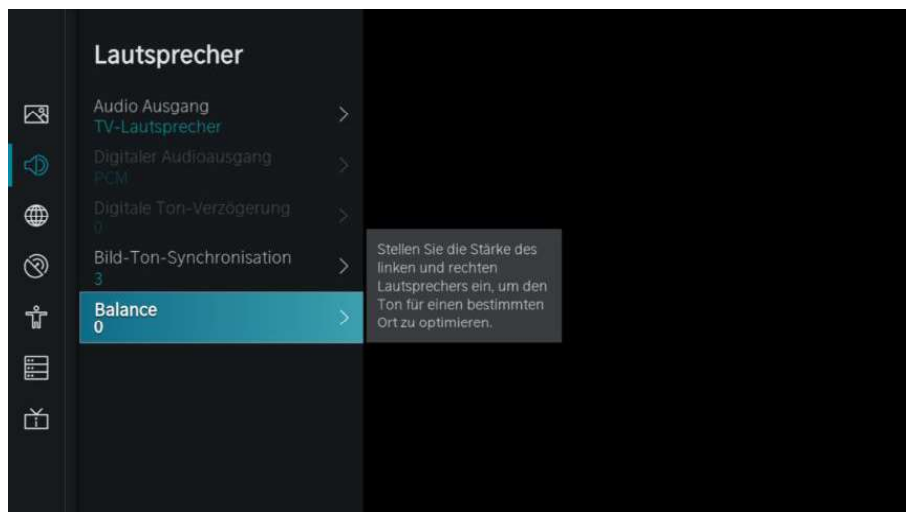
Lautsprecher

Audio Ausgang
TV-Lautsprecher

Digitaler Audioausgang
PCM

Digitale Ton-Verzögerung
0

Bild-Ton-Synchronisation
3

Balance
0

Stellen Sie die Stärke des linken und rechten Lautsprechers ein, um den Ton für einen bestimmten Ort zu optimieren.